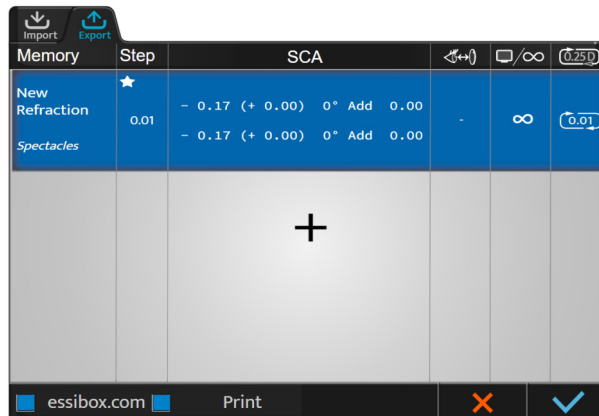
Import Export

| Memory | Step | SCA | | $\square/\infty$ | 0.25D |
|---|---|---|---|---|---|
| New Refraction *Spectacles* | 0.01 | - 0.17 (+ 0.00) 0° Add 0.00<br>- 0.17 (+ 0.00) 0° Add 0.00 | - | ∞ | 0.01 |

+

essibox.com Print